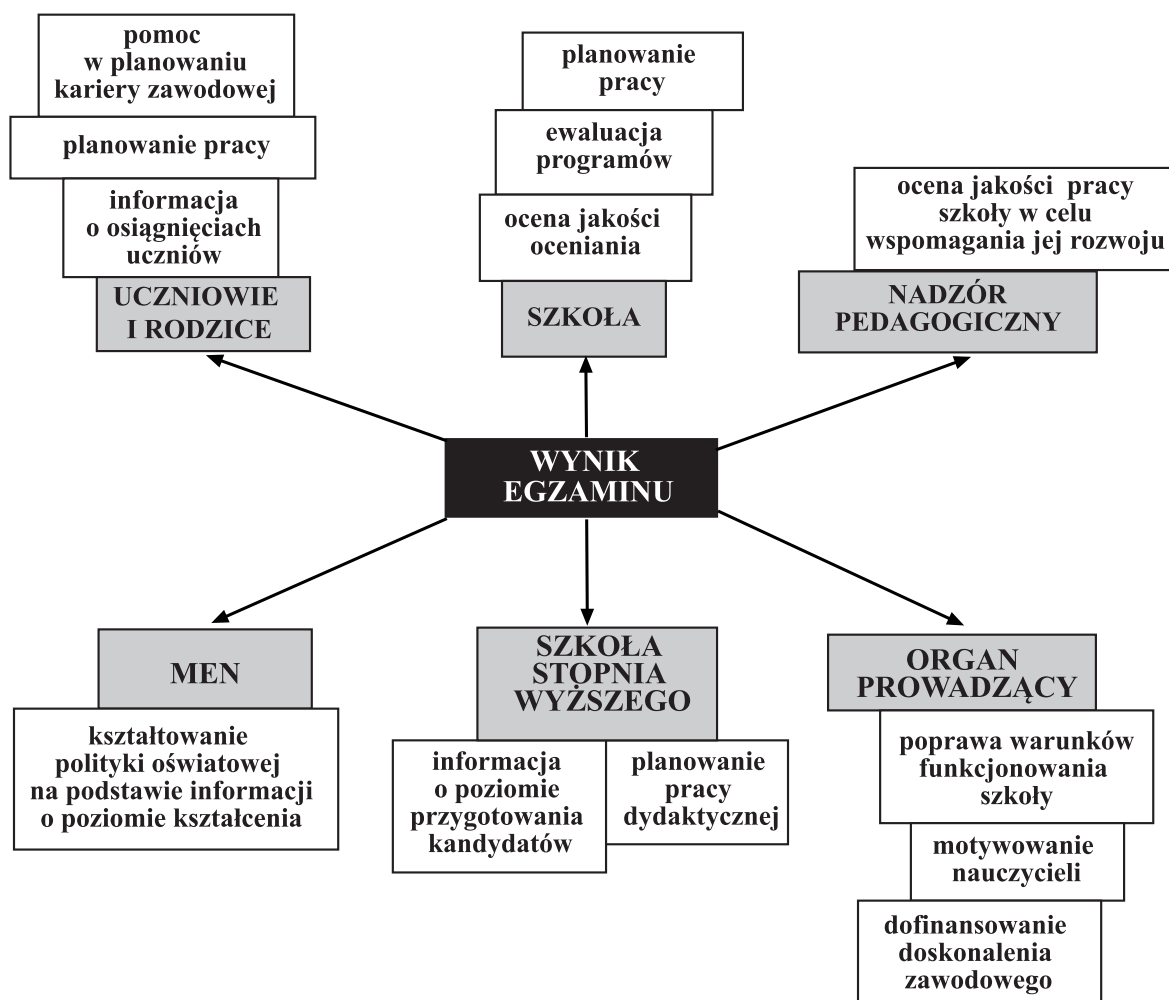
pomoc w planowaniu kariery zawodowej

planowanie pracy

informacja o osiągnięciach uczniów

UCZNIOWIE I RODZICE

planowanie pracy

ewaluacja programów

ocena jakości oceniania

SZKOŁA

ocena jakości pracy szkoły w celu wspomagania jej rozwoju

NADZÓR PEDAGOGICZNY

WYNIK EGZAMINU

MEN

kształtowanie polityki oświatowej na podstawie informacji o poziomie kształcenia

SZKOŁA STOPNIA WYŻSZEGO

informacja o poziomie przygotowania kandydatów

planowanie pracy dydaktycznej

ORGAN PROWADZĄCY

poprawa warunków funkcjonowania szkoły

motywowanie nauczycieli

dofinansowanie doskonalenia zawodowego